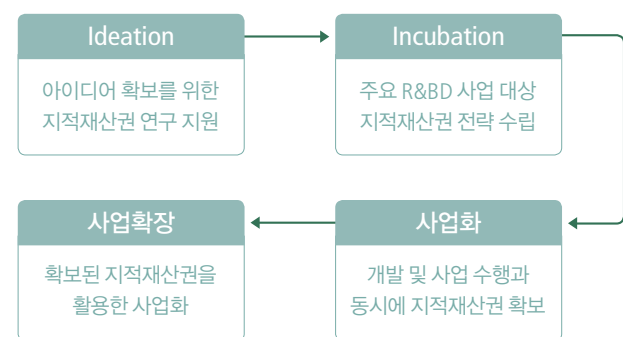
Ideation

아이디어 확보를 위한 지적재산권 연구 지원

Incubation

주요 R&BD 사업 대상 지적재산권 전략 수립

사업확장

확보된 지적재산권을 활용한 사업화

사업화

개발 및 사업 수행과 동시에 지적재산권 확보